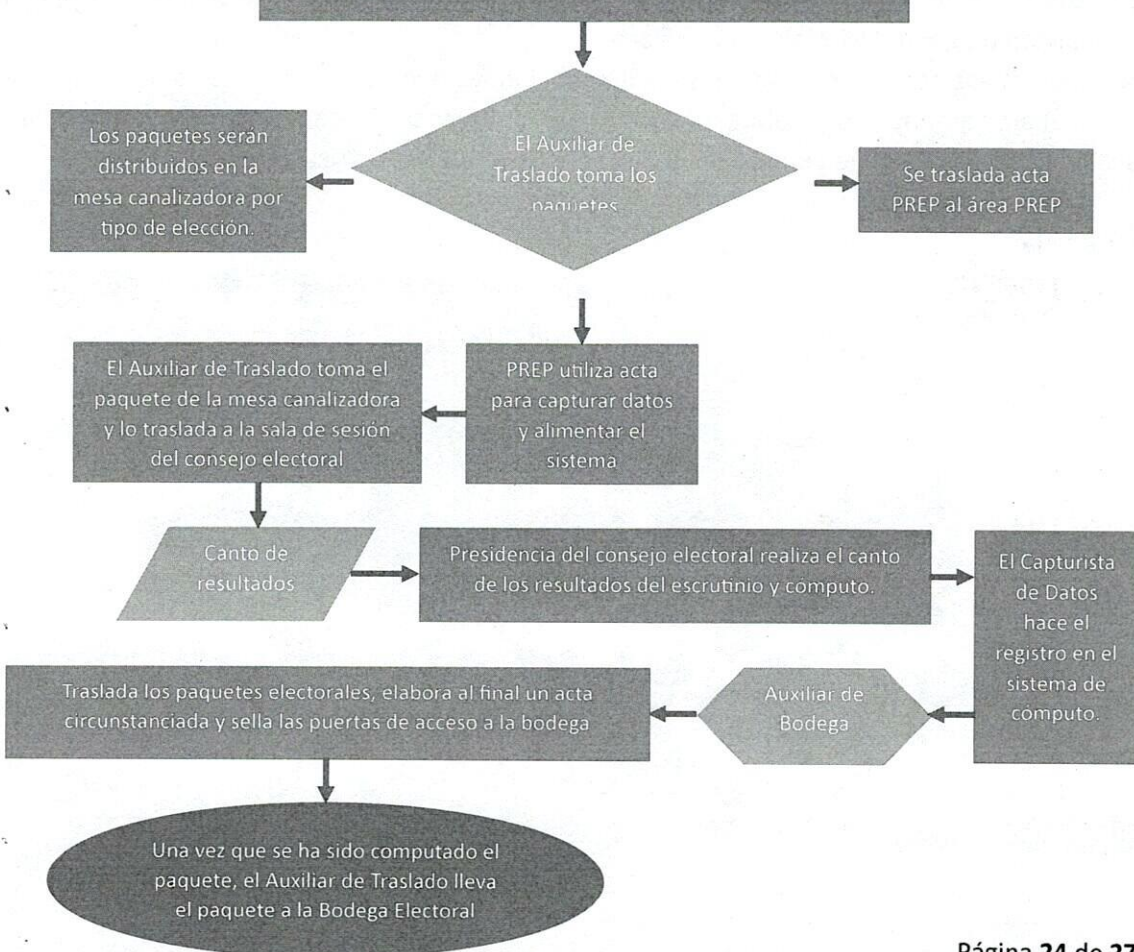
Los paquetes serán distribuidos en la mesa canalizadora por tipo de elección.

El Auxiliar de Traslado toma los paquetes

Se traslada acta PREP al área PREP

El Auxiliar de Traslado toma el paquete de la mesa canalizadora y lo traslada a la sala de sesión del consejo electoral

PREP utiliza acta para capturar datos y alimentar el sistema

Canto de resultados

Presidencia del consejo electoral realiza el canto de los resultados del escrutinio y computo.

El Capturista de Datos hace el registro en el sistema de computo.

Traslada los paquetes electorales, elabora al final un acta circunstanciada y sella las puertas de acceso a la bodega

Auxiliar de Bodega

Una vez que se ha sido computado el paquete, el Auxiliar de Traslado lleva el paquete a la Bodega Electoral

Página 24 de 27